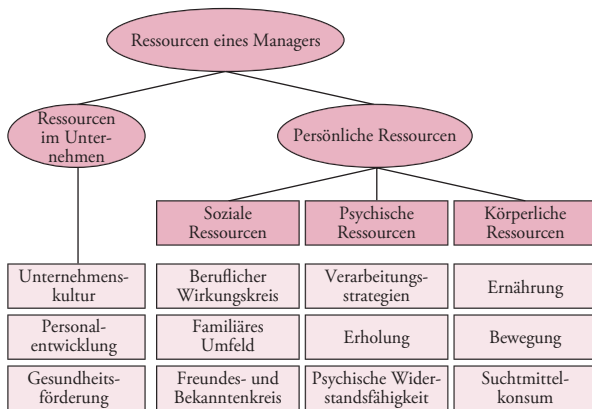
Ressourcen eines Managers

Ressourcen im Unternehmen

Persönliche Ressourcen

Soziale Ressourcen

Psychische Ressourcen

Körperliche Ressourcen

Unternehmenskultur

Personalentwicklung

Gesundheitsförderung

Beruflicher Wirkungskreis

Familiäres Umfeld

Freundes- und Bekanntenkreis

Verarbeitungsstrategien

Erholung

Psychische Widerstandsfähigkeit

Ernährung

Bewegung

Suchtmittelkonsum